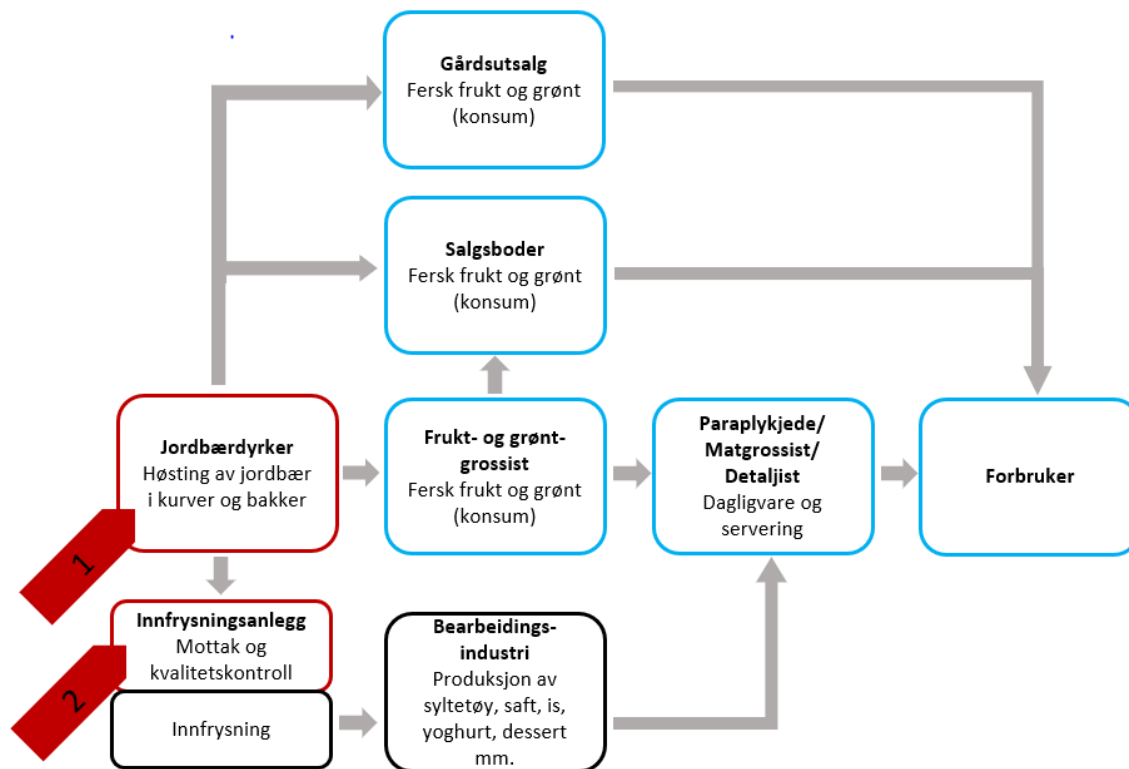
Gårdsutsalg
Fersk frukt og grønt (konsum)

Salgsboder
Fersk frukt og grønt (konsum)

Jordbærdyrker
Høsting av jordbær i kurver og bakker

Frukt- og grøntgrossist
Fersk frukt og grønt (konsum)

Paraplykjede/ Matgrossist/ Detaljist
Dagligvare og servering

Forbruker

1

Innfrysningsanlegg
Mottak og kvalitetskontroll

2

Innfrysning

Bearbeidingsindustri
Produksjon av syltetøy, saft, is, yoghurt, dessert mm.